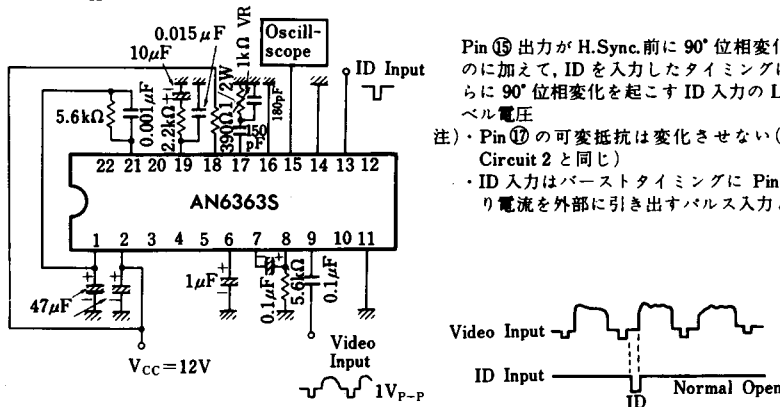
0.015$\mu$F
10$\mu$F
1kΩ VR
Oscill-scope
ID Input
5.6kΩ
0.001$\mu$F
2.2kΩ
390Ω1/2W
150pF
180pF
22 21 20 19 18 17 16 15 14 13 12
AN6363S
1 2 3 4 5 6 7 8 9 10 11
47$\mu$F
1$\mu$F
0.1$\mu$F
5.6kΩ
0.1$\mu$F
V$_{CC}$=12V
Video Input
1V$_{P-P}$

Pin ⑮ 出力が H.Sync.前に 90° 位相変化のに加えて, ID を入力したタイミングにらに 90° 位相変化を起こす ID 入力の Lベル電圧

注)・Pin ⑰ の可変抵抗は変化させない(Circuit 2 と同じ)
・ID 入力はバーストタイミングに Pinり電流を外部に引き出すパルス入力

Video Input
ID Input
Normal Open
ID